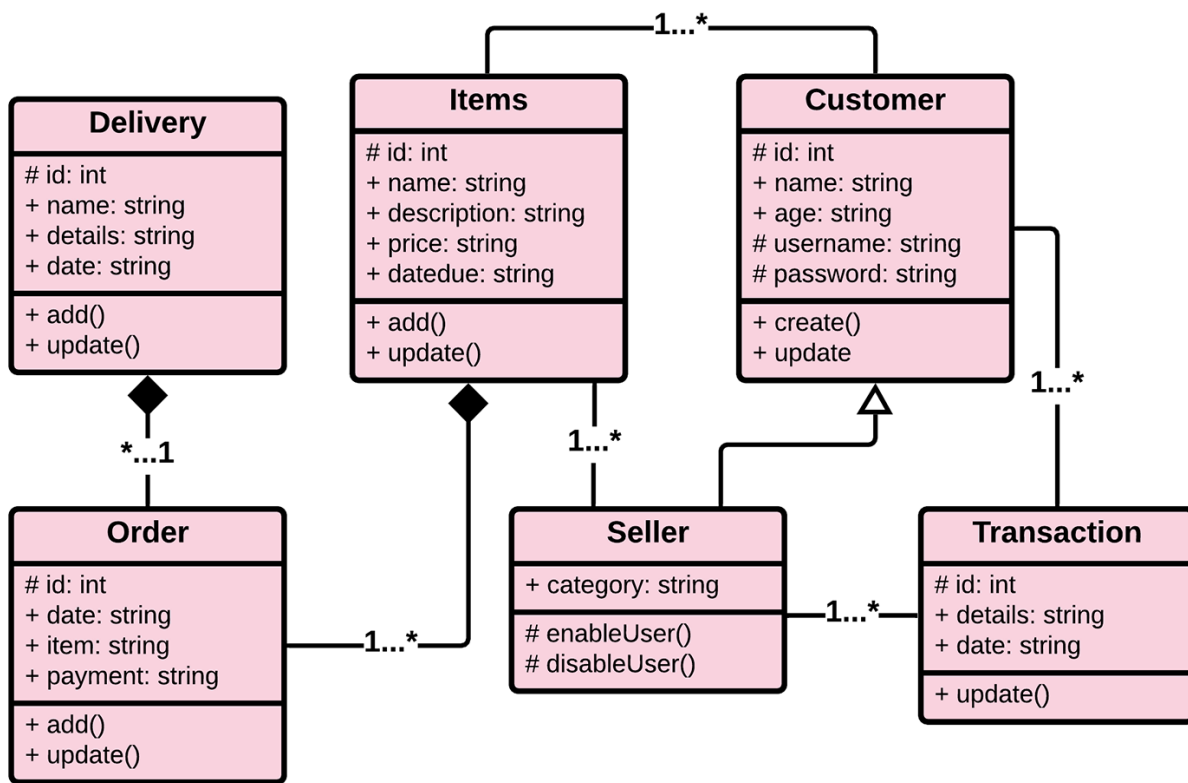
1...*

Delivery
# id: int
+ name: string
+ details: string
+ date: string
+ add()
+ update()

Items
# id: int
+ name: string
+ description: string
+ price: string
+ datedue: string
+ add()
+ update()

Customer
# id: int
+ name: string
+ age: string
# username: string
# password: string
+ create()
+ update

*...1

1...*

1...*

Order
# id: int
+ date: string
+ item: string
+ payment: string
+ add()
+ update()

1...*

Seller
+ category: string
# enableUser()
# disableUser()

1...*

Transaction
# id: int
+ details: string
+ date: string
+ update()